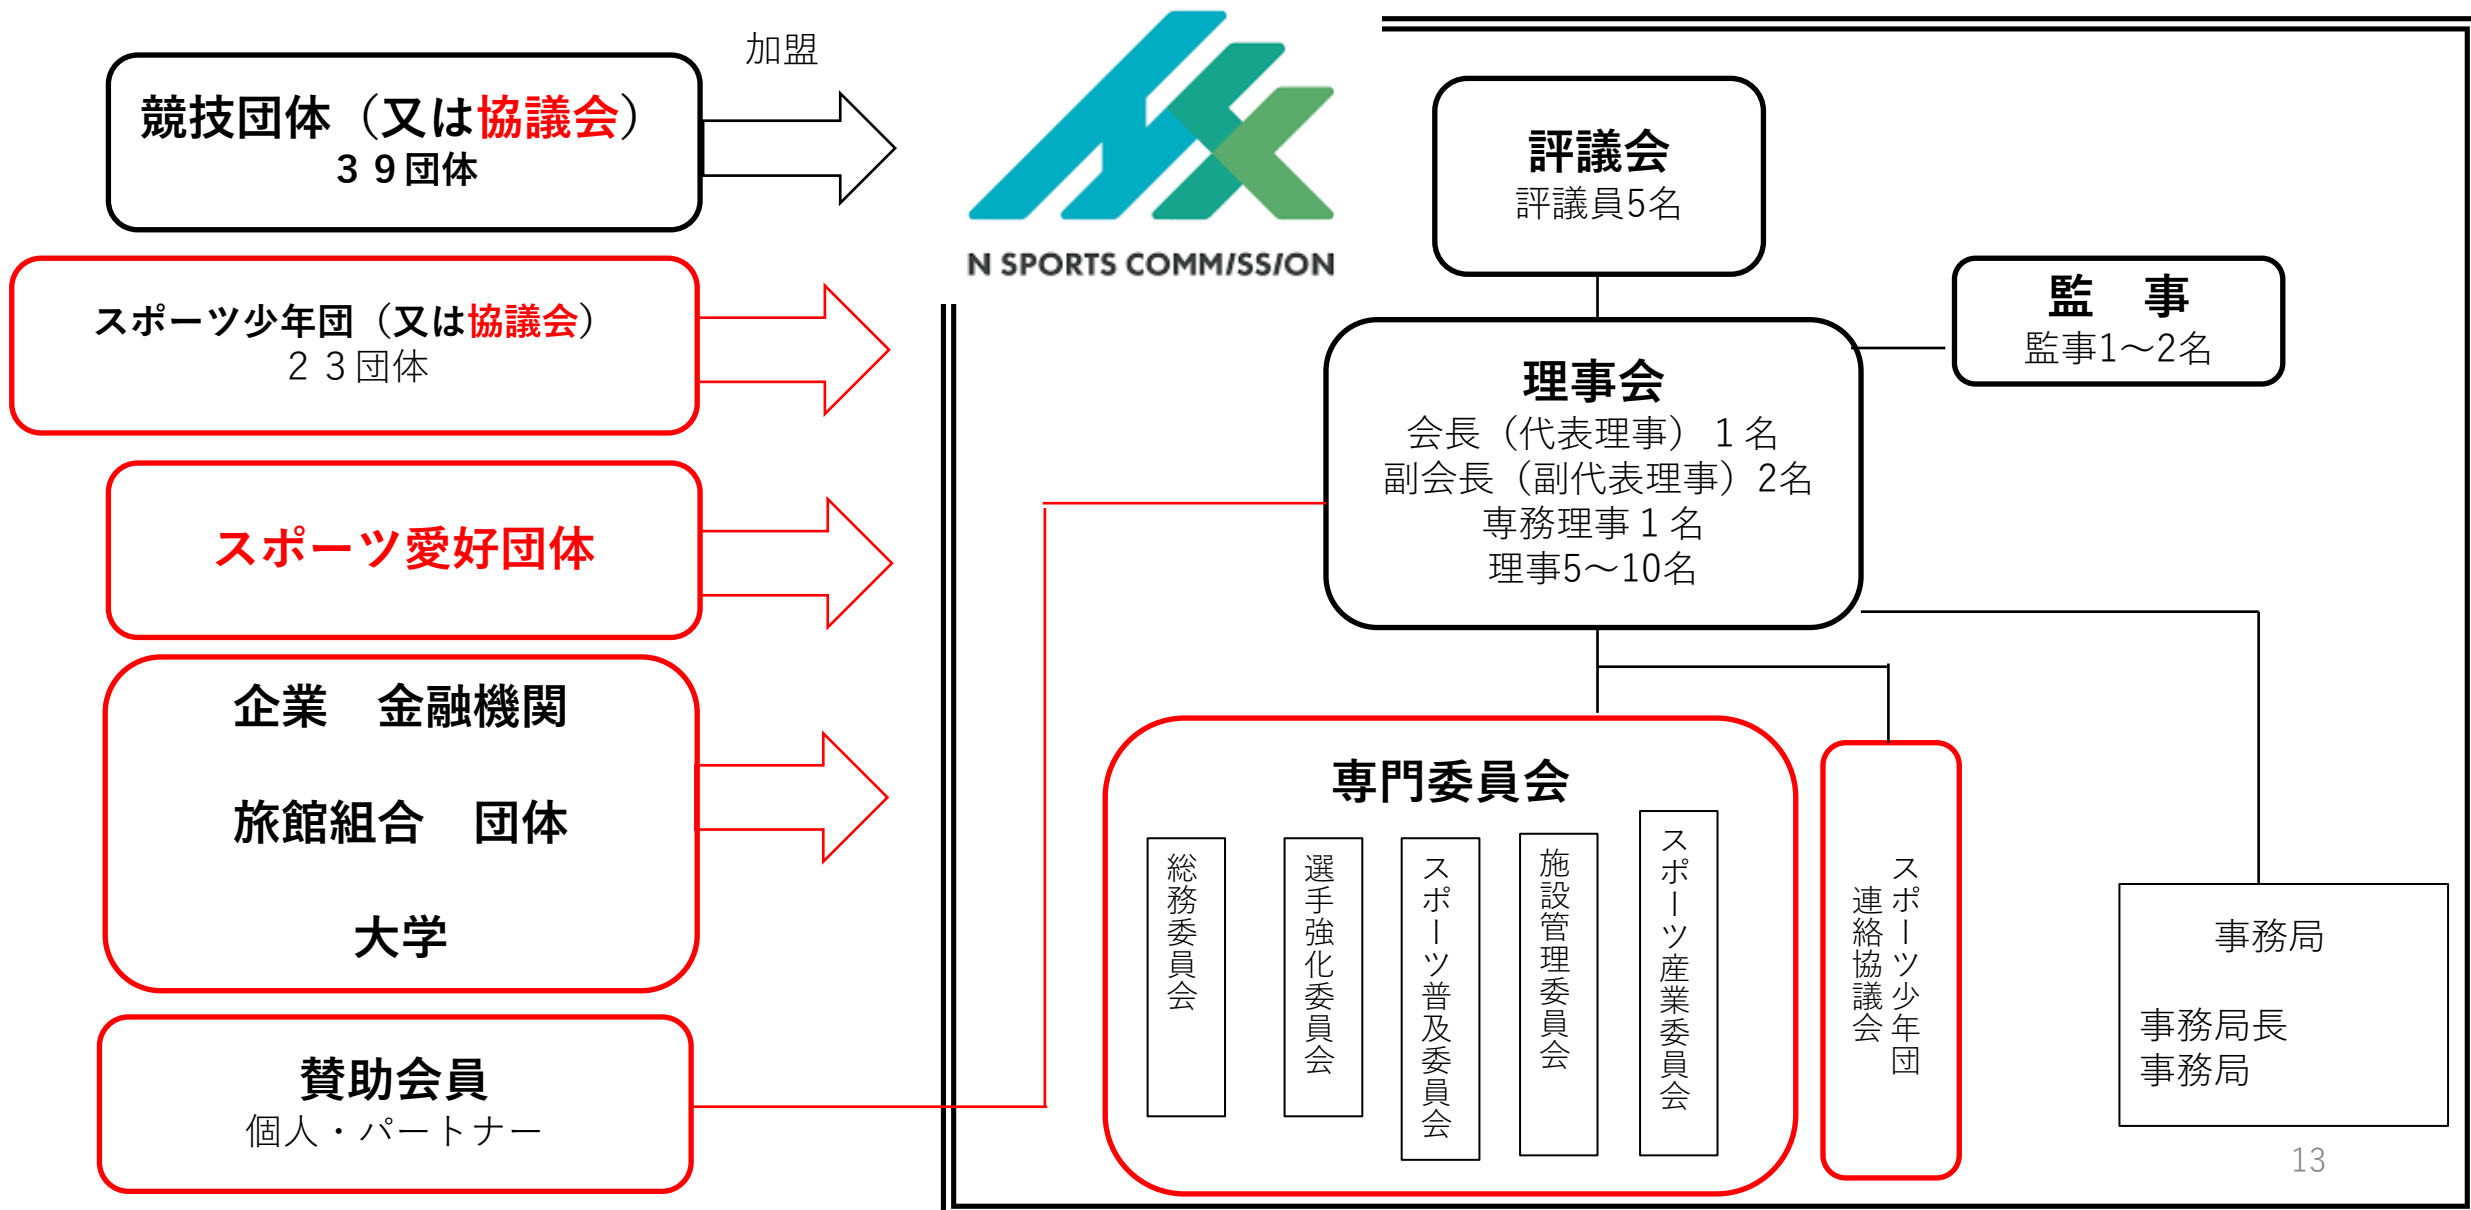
加盟

競技団体（又は協議会）
３９団体

スポーツ少年団（又は協議会）
２３団体

スポーツ愛好団体

企業　金融機関

旅館組合　団体

大学

賛助会員
個人・パートナー

N SPORTS COMMISSION

評議会
評議員5名

監　事
監事1～2名

理事会
会長（代表理事）１名
副会長（副代表理事）2名
専務理事１名
理事5～10名

専門委員会

総務委員会

選手強化委員会

スポーツ普及委員会

施設管理委員会

スポーツ産業委員会

スポーツ少年団連絡協議会

事務局

事務局長
事務局

13